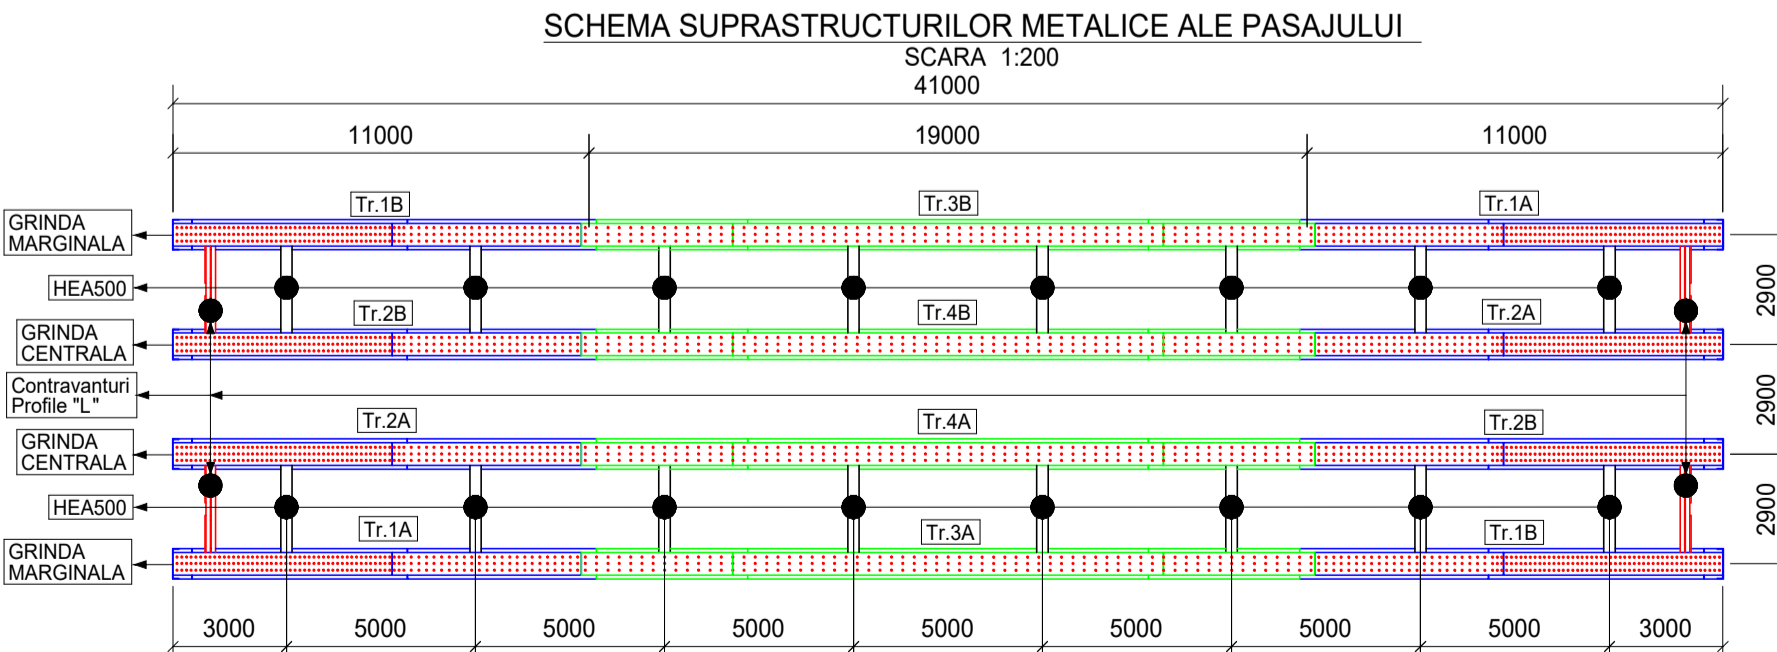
SCHEMA SUPRASTRUCTURILOR METALICE ALE PASAJULUI
SCARA 1:200
41000
11000
19000
11000
Tr.1B
Tr.3B
Tr.1A
GRINDA MARGINALA
HEA500
Tr.2B
Tr.4B
Tr.2A
GRINDA CENTRALA
Contravanturi Profile "L"
Tr.2A
Tr.4A
Tr.2B
GRINDA CENTRALA
HEA500
Tr.1A
Tr.3A
Tr.1B
GRINDA MARGINALA
2900
2900
2900
3000
5000
5000
5000
5000
5000
5000
5000
3000